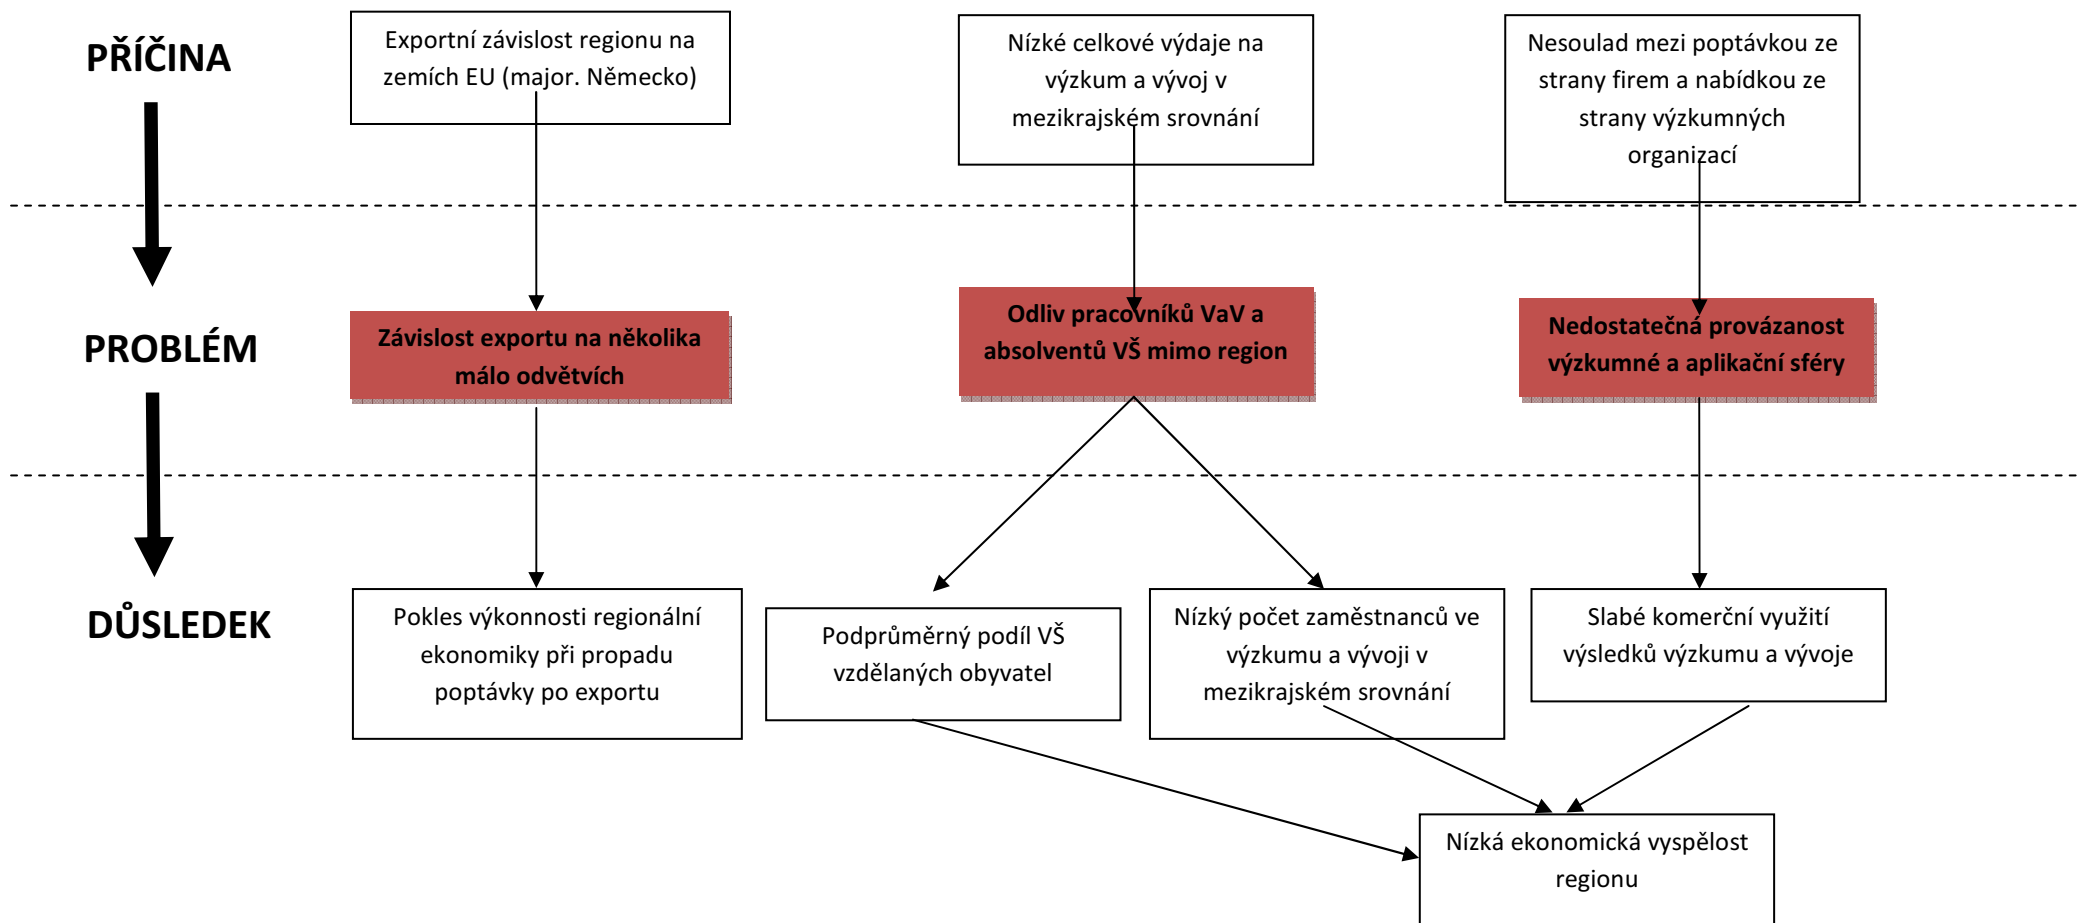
PŘÍČINA

Exportní závislost regionu na zemích EU (major. Německo)

Nízké celkové výdaje na výzkum a vývoj v mezikrajském srovnání

Nesoulad mezi poptávkou ze strany firem a nabídkou ze strany výzkumných organizací

PROBLÉM

Závislost exportu na několika málo odvětvích

Odliv pracovníků VaV a absolventů VŠ mimo region

Nedostatečná provázanost výzkumné a aplikační sféry

DŮSLEDEK

Pokles výkonnosti regionální ekonomiky při propadu poptávky po exportu

Podprůměrný podíl VŠ vzdělaných obyvatel

Nízký počet zaměstnanců ve výzkumu a vývoji v mezikrajském srovnání

Slabé komerční využití výsledků výzkumu a vývoje

Nízká ekonomická vyspělost regionu